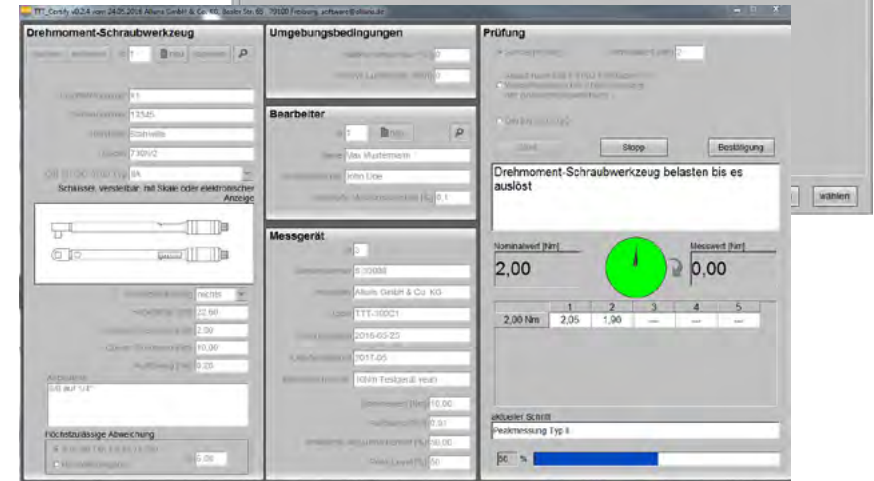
TTT_Certify v0.2.4 vom 24.05.2018 Alluris GmbH & Co. KG, Basler Str. 65, 79100 Freiburg, software@alluris.de

Drehmoment-Schraubwerkzeug

ID 1

11

13345

Stahlwille

730N/2

6A

Schlüssel, verstellbar, mit Skale oder elektronischer Anzeige

rechts

22,00

2,00

10,00

0,25

Anmerkung
5/8 auf 1/4"

Höchstzulässige Abweichung

6,00

Umgebungsbedingungen

20

45

Bearbeiter

ID 1

Max Mustermann

John Doe

0,1

Messgerät

ID 0

0.00088

Alluris GmbH & Co. KG

TTT-100C1

2016-03-23

2017-05

10kN Testgerät yeah

10,00

0,01

50,00

50

Prüfung

2

Stopp

Bestätigung

Drehmoment-Schraubwerkzeug belasten bis es auslöst

Nominalwert [Nm]
2,00

Messwert [Nm]
0,00

| | 1 | 2 | 3 | 4 | 5 |
|---|---|---|---|---|---|
| 2,00 Nm | 2,05 | 1,90 | --- | --- | --- |

aktueller Schritt
Peakmessung Typ II

50 %

wählen